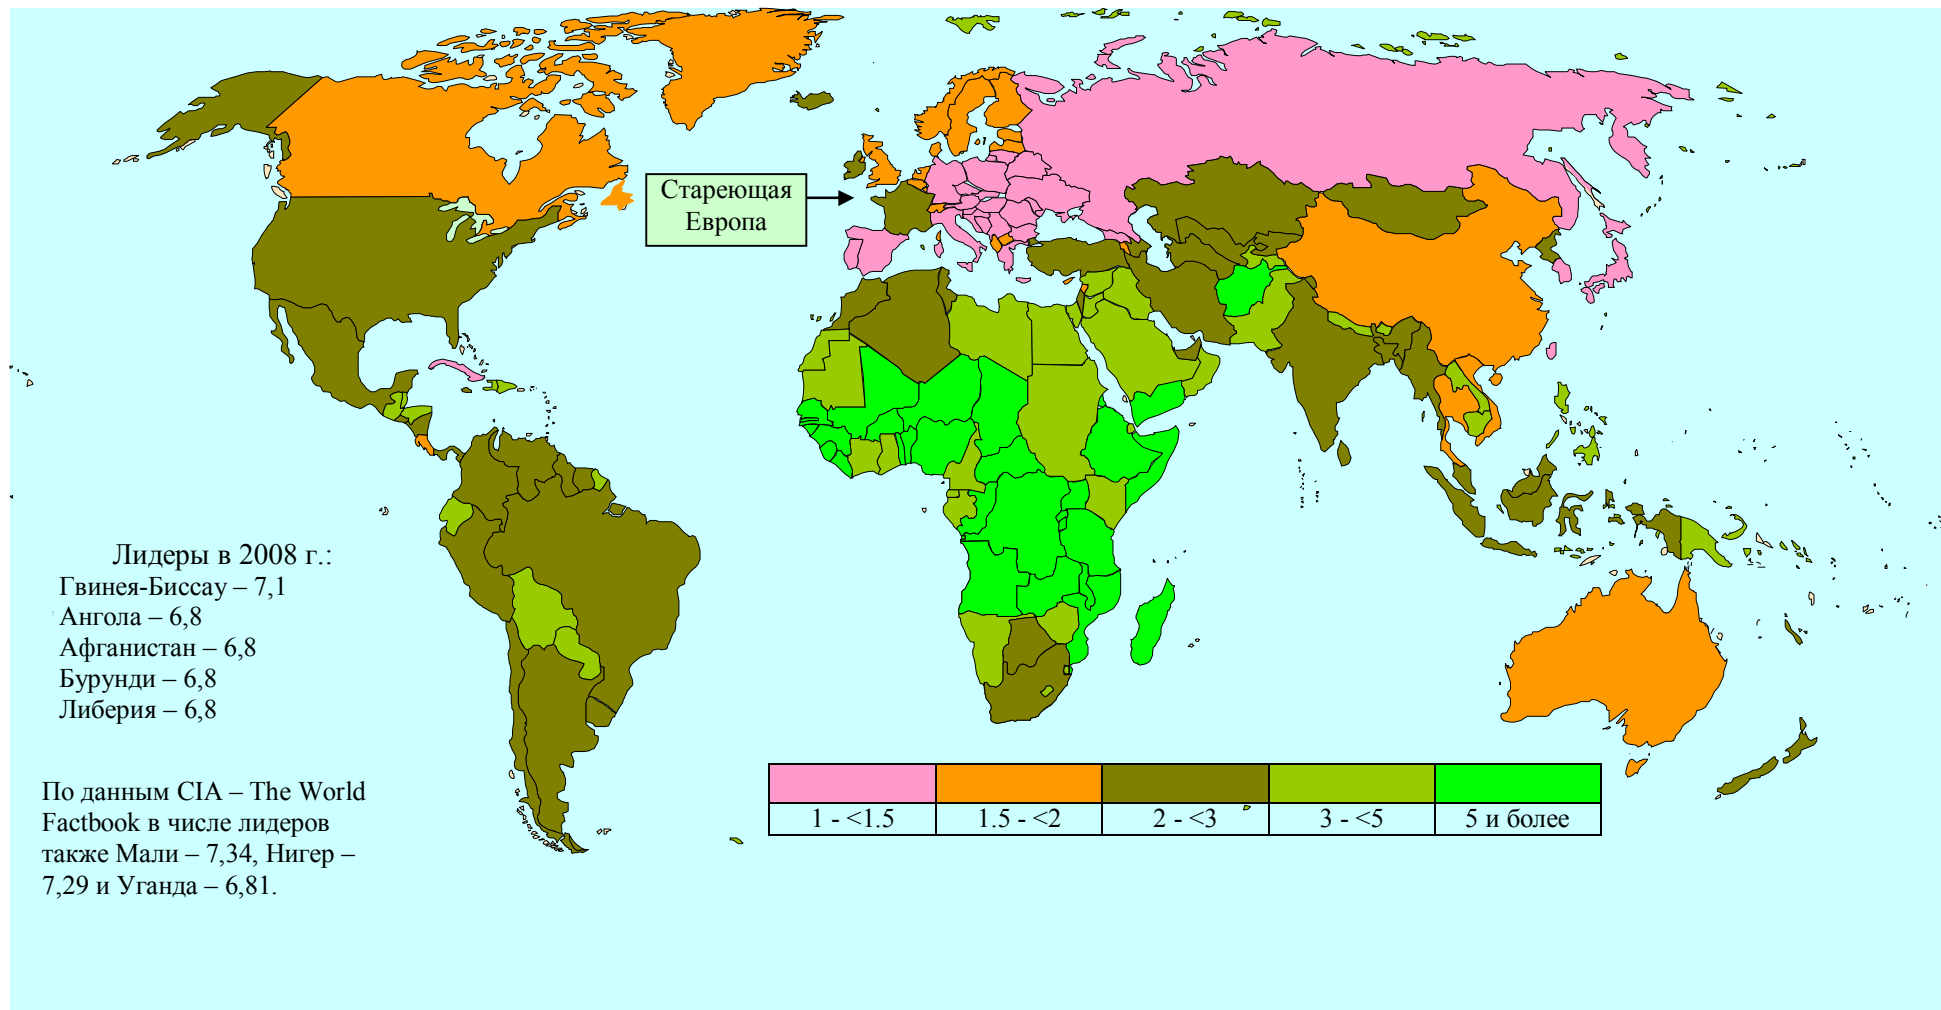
Стареющая Европа

Лидеры в 2008 г.:
Гвинея-Биссау – 7,1
Ангола – 6,8
Афганистан – 6,8
Бурунди – 6,8
Либерия – 6,8

По данным CIA – The World Factbook в числе лидеров также Мали – 7,34, Нигер – 7,29 и Уганда – 6,81.

| 1 - <1.5 | 1.5 - <2 | 2 - <3 | 3 - <5 | 5 и более |